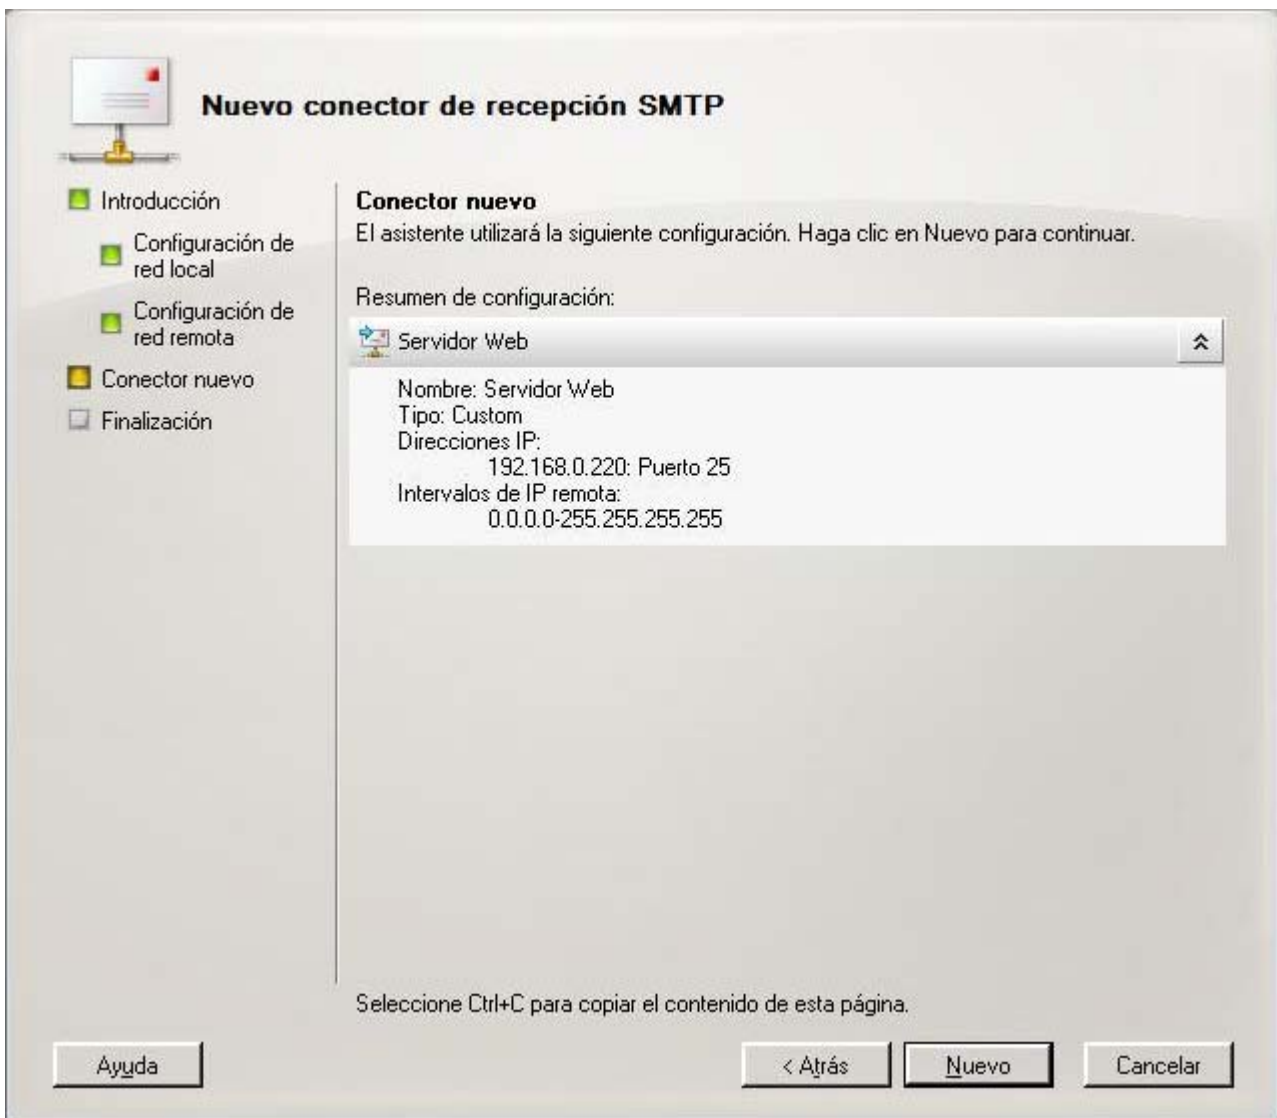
Nuevo conector de recepción SMTP

Introducción

Configuración de red local

Configuración de red remota

Conector nuevo

Finalización

Conector nuevo

El asistente utilizará la siguiente configuración. Haga clic en Nuevo para continuar.

Resumen de configuración:

Servidor Web

Nombre: Servidor Web
Tipo: Custom
Direcciones IP:
192.168.0.220: Puerto 25
Intervalos de IP remota:
0.0.0.0-255.255.255.255

Seleccione Ctrl+C para copiar el contenido de esta página.

Ayuda

< Atrás

Nuevo

Cancelar